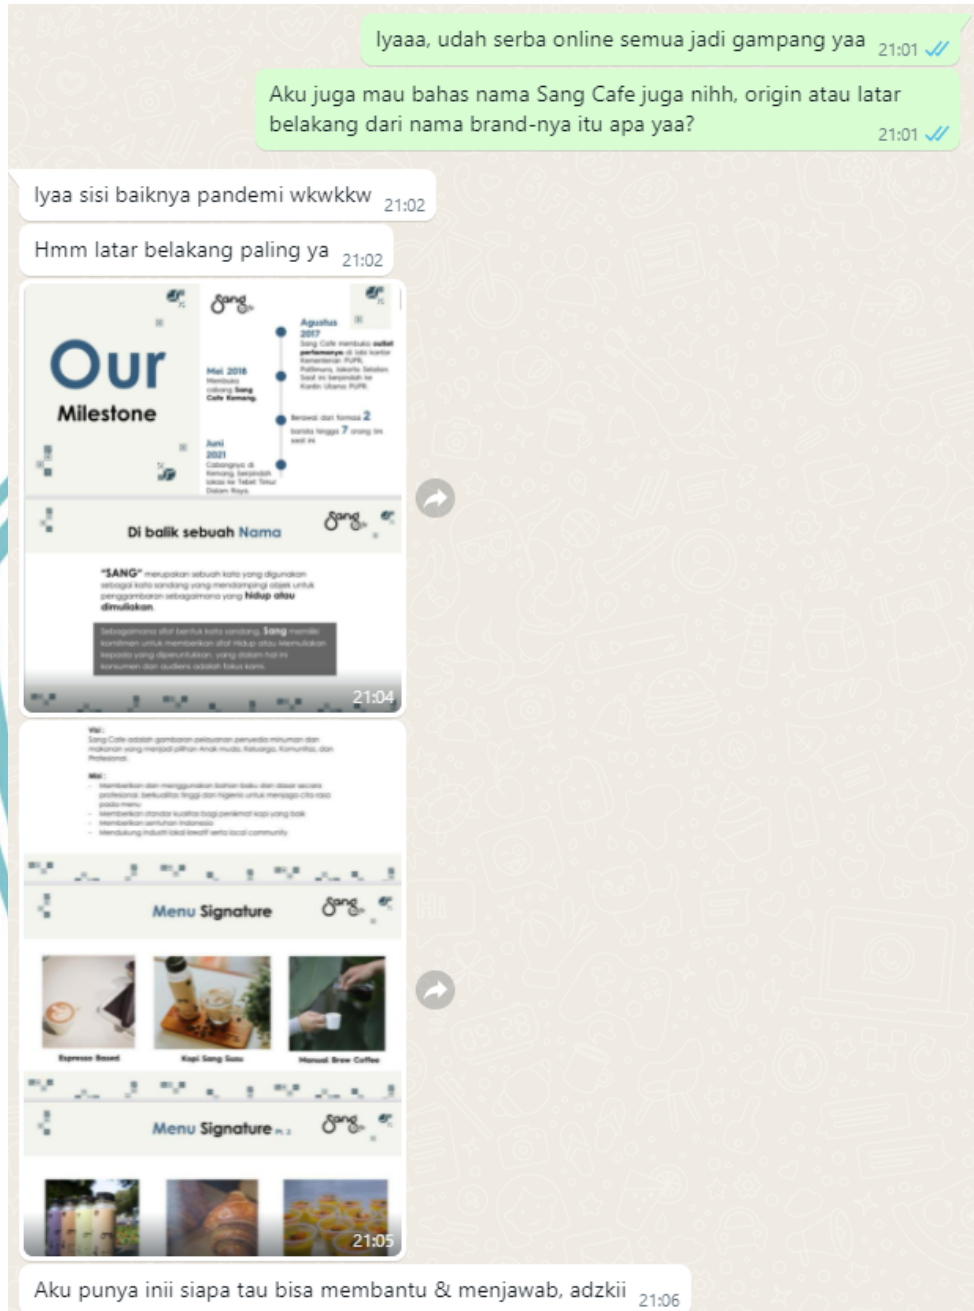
Iyaaa, udah serba online semua jadi gampang yaa 21:01

Aku juga mau bahas nama Sang Cafe juga nihh, origin atau latar belakang dari nama brand-nya itu apa yaa? 21:01

Iyaa sisi baiknya pandemi wkwkkw 21:02

Hmm latar belakang paling ya 21:02

Sang

Our Milestone

Mei 2016 Membuka cabang Sang Cafe Kemang.

Agustus 2017 Sang Cafe membuka outlet pertamanya di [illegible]

Berawal dari formasi 2 barista hingga 7 orang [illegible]

Juni 2021 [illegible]

Di balik sebuah Nama

Sang

"SANG" merupakan sebuah kata yang digunakan sebagai kata sandang yang mendampingi objek untuk penggambaran sebagaimana yang hidup atau dimuliakan.

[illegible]

21:04

Visi :
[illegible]

Misi :
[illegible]

Menu Signature

Sang

Espresso Based

Kopi Sang Susu

Manual Brew Coffee

Menu Signature pt. 2

Sang

21:05

Aku punya inii siapa tau bisa membantu & menjawab, adzkii 21:06